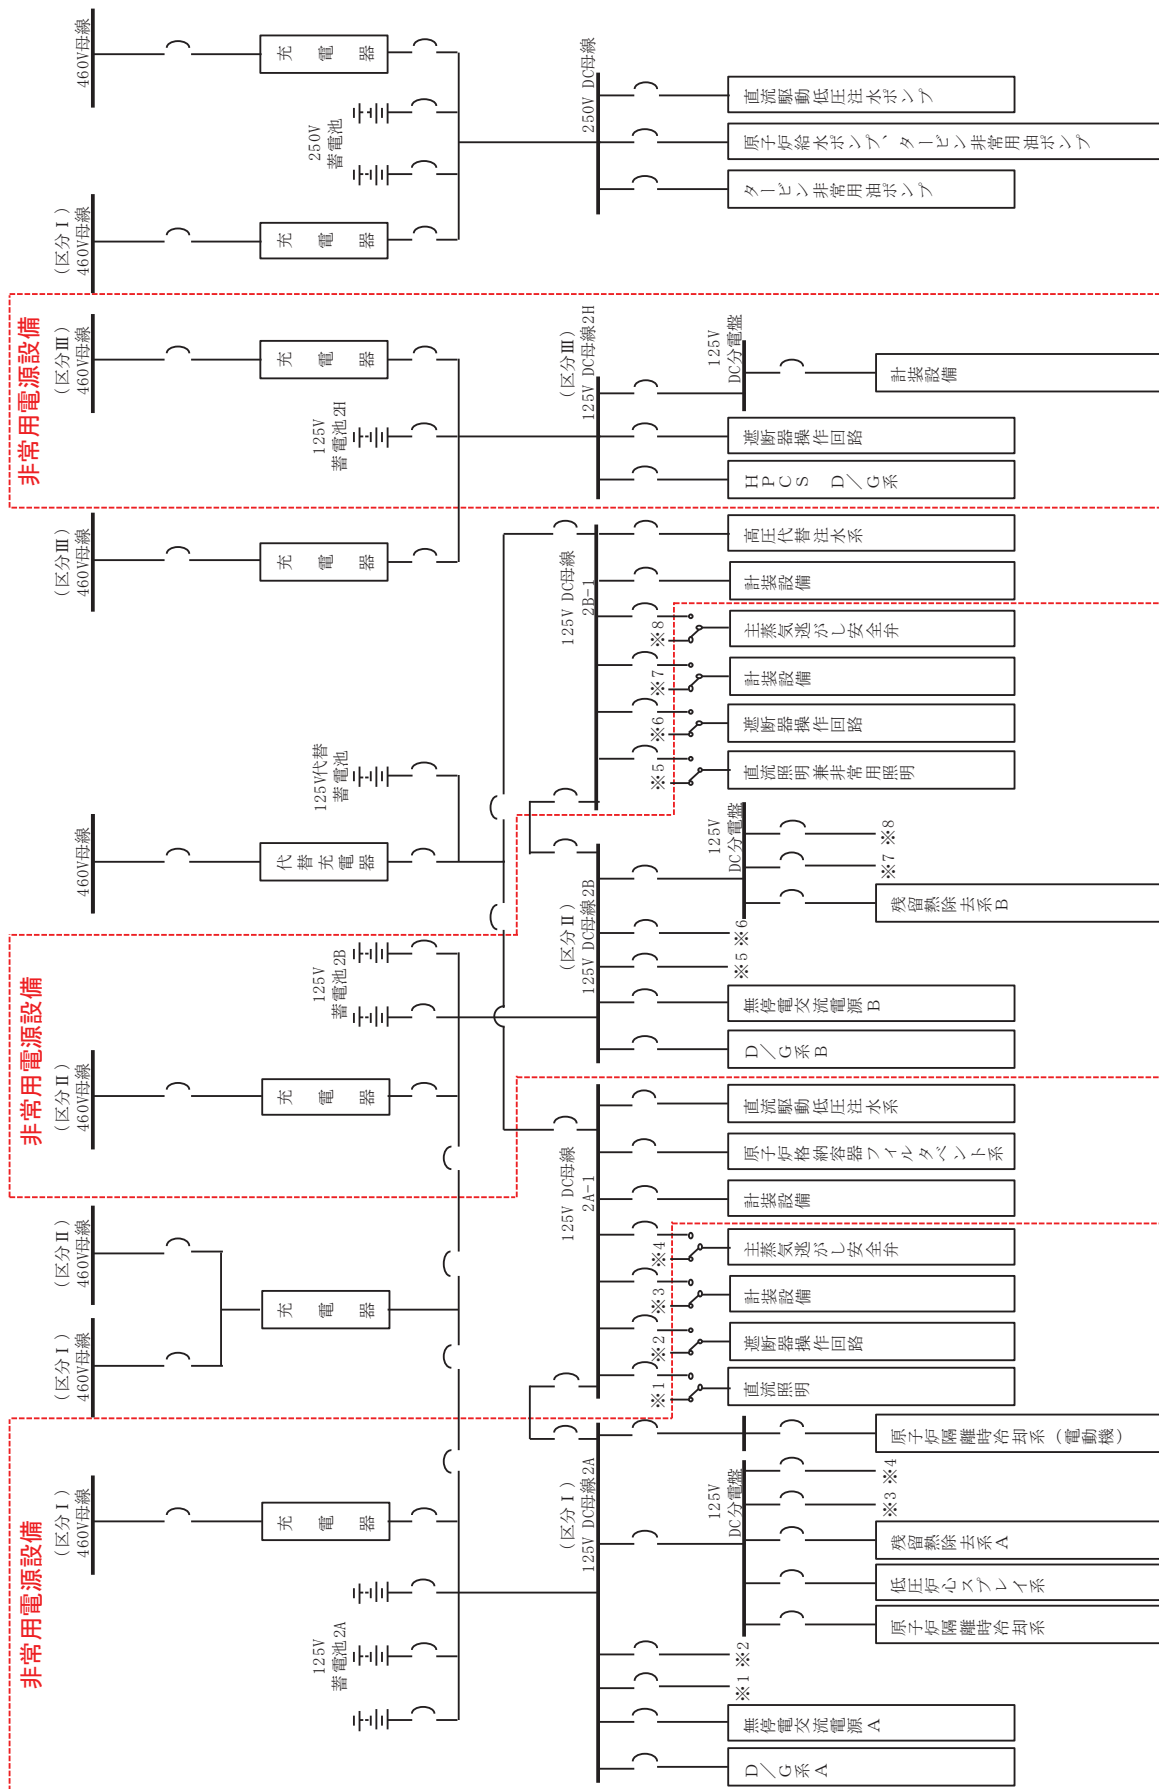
460V母線

充電器

250V
蓄電池

(区分Ⅰ)
460V母線

充電器

250V DC母線

直流駆動低圧注水ポンプ

原子炉給水ポンプ、タービン非常用油ポンプ

タービン非常用油ポンプ

非常用電源設備

(区分Ⅲ)
460V母線

充電器

125V
蓄電池2H

(区分Ⅲ)
125V DC母線2H

125V
DC分電盤

計装設備

遮断器操作回路

HPCS D/G系

(区分Ⅲ)
460V母線

充電器

125V DC母線
2B-1

高圧代替注水系

計装設備

※8

主蒸気逃がし安全弁

※7

計装設備

※6

遮断器操作回路

※5

直流照明兼非常用照明

125V代替
蓄電池

460V母線

代替充電器

125V
DC分電盤

※8

※7

残留熱除去系B

(区分Ⅱ)
125V DC母線2B

※5 ※6

無停電交流電源B

D/G系B

非常用電源設備

125V
蓄電池2B

(区分Ⅱ)
460V母線

充電器

125V DC母線
2A-1

直流駆動低圧注水系

原子炉格納容器フィルタベント系

計装設備

※4

主蒸気逃がし安全弁

※3

計装設備

※2

遮断器操作回路

※1

直流照明

(区分Ⅱ)
460V母線

(区分Ⅰ)
460V母線

充電器

原子炉隔離時冷却系(電動機)

非常用電源設備

(区分Ⅰ)
460V母線

充電器

125V
蓄電池2A

(区分Ⅰ)
125V DC母線2A

125V
DC分電盤

※3 ※4

残留熱除去系A

低圧炉心スプレイ系

原子炉隔離時冷却系

※1 ※2

無停電交流電源A

D/G系A